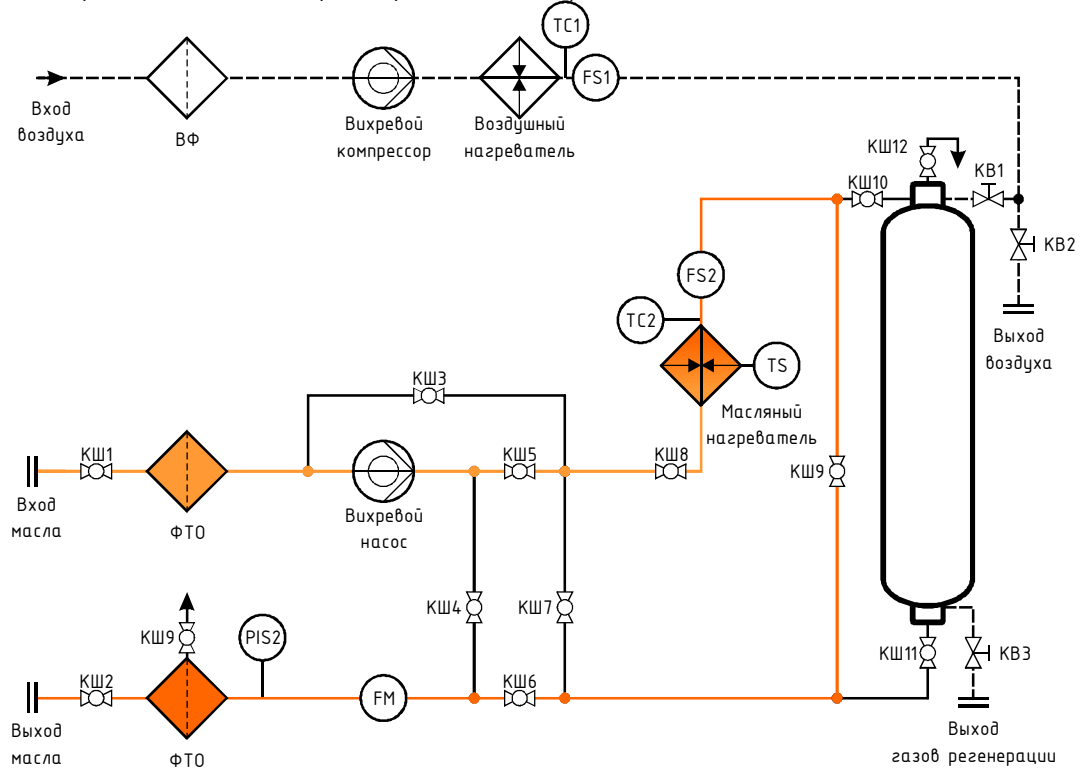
TC1
FS1
Вход воздуха
ВФ
Вихревой компрессор
Воздушный нагреватель
КШ12
КШ10
КВ1
КВ2
Выход воздуха
FS2
TC2
TS
Масляный нагреватель
КШ3
Вход масла
КШ1
ФТО
Вихревой насос
КШ5
КШ8
КШ9
КШ4
КШ7
КШ9
PIS2
КШ11
КВ3
Выход масла
КШ2
ФТО
FM
КШ6
Выход газов регенерации